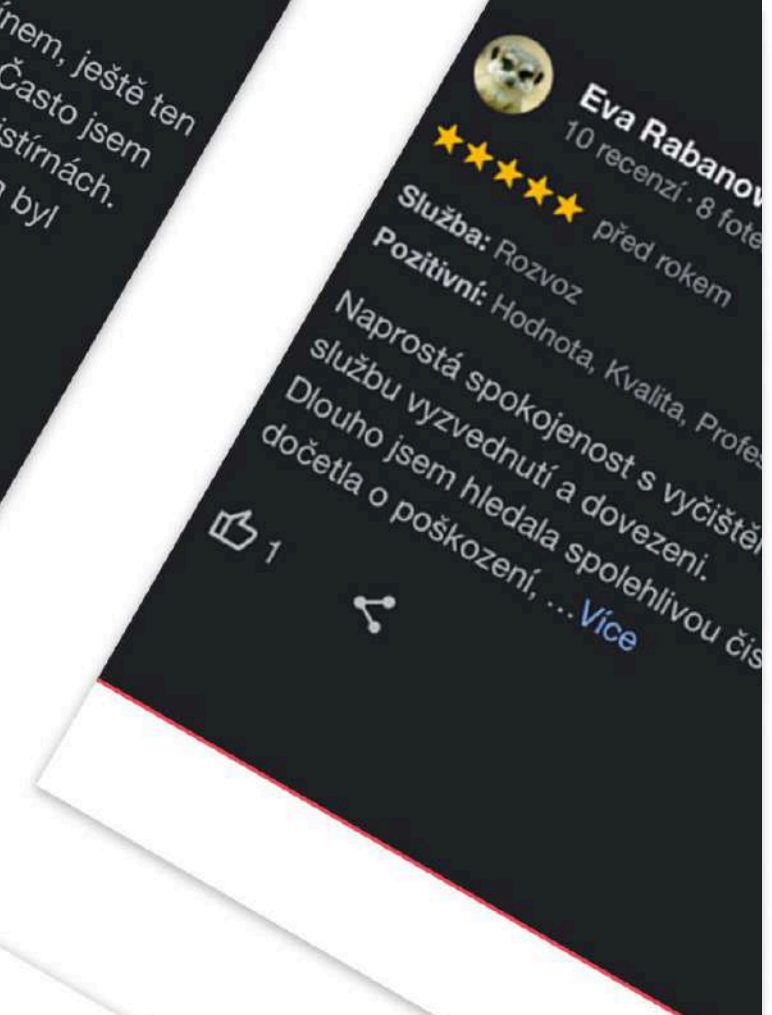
ínem, ještě ten
Často jsem
istírnách.
n byl

Eva Rabanov
10 recenzí · 8 fote
před rokem
Služba: Rozvoz
Pozitivní: Hodnota, Kvalita, Profes
Naprostá spokojenost s vyčištěn
službu vyzvednutí a dovezení.
Dlouho jsem hledala spolehlivou čis
dočetla o poškození, ...Více
1